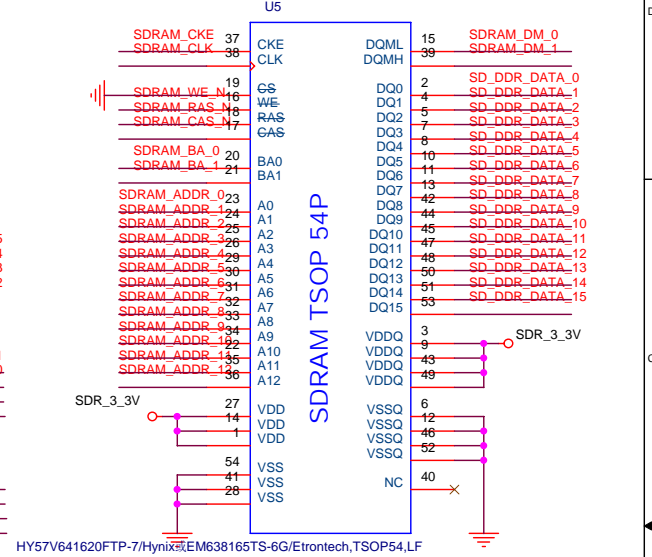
U5

SDRAM_CKE 37 CKE
SDRAM_CLK 38 CLK
19 CS
SDRAM_WE_N 16 WE
SDRAM_RAS_N 18 RAS
SDRAM_CAS_N 17 CAS
SDRAM_BA_0 20 BA0
SDRAM_BA_1 21 BA1
SDRAM_ADDR_0 23 A0
SDRAM_ADDR_1 24 A1
SDRAM_ADDR_2 25 A2
SDRAM_ADDR_3 26 A3
SDRAM_ADDR_4 29 A4
SDRAM_ADDR_5 30 A5
SDRAM_ADDR_6 31 A6
SDRAM_ADDR_7 32 A7
SDRAM_ADDR_8 33 A8
SDRAM_ADDR_9 34 A9
SDRAM_ADDR_10 22 A10
SDRAM_ADDR_11 35 A11
SDRAM_ADDR_12 36 A12
SDR_3_3V 27 VDD
14 VDD
1 VDD
54 VSS
41 VSS
28 VSS

SDRAM TSOP 54P

DQML 15 SDRAM_DM_0
DQMH 39 SDRAM_DM_1
DQ0 2 SD_DDR_DATA_0
DQ1 4 SD_DDR_DATA_1
DQ2 5 SD_DDR_DATA_2
DQ3 7 SD_DDR_DATA_3
DQ4 8 SD_DDR_DATA_4
DQ5 10 SD_DDR_DATA_5
DQ6 11 SD_DDR_DATA_6
DQ7 13 SD_DDR_DATA_7
DQ8 42 SD_DDR_DATA_8
DQ9 44 SD_DDR_DATA_9
DQ10 45 SD_DDR_DATA_10
DQ11 47 SD_DDR_DATA_11
DQ12 48 SD_DDR_DATA_12
DQ13 50 SD_DDR_DATA_13
DQ14 51 SD_DDR_DATA_14
DQ15 53 SD_DDR_DATA_15
VDDQ 3
VDDQ 9 SDR_3_3V
VDDQ 43
VDDQ 49
VSSQ 6
VSSQ 12
VSSQ 46
VSSQ 52
NC 40

HY57V641620FTP-7/Hynix或EM638165TS-6G/Etrontech,TSOP54,LF